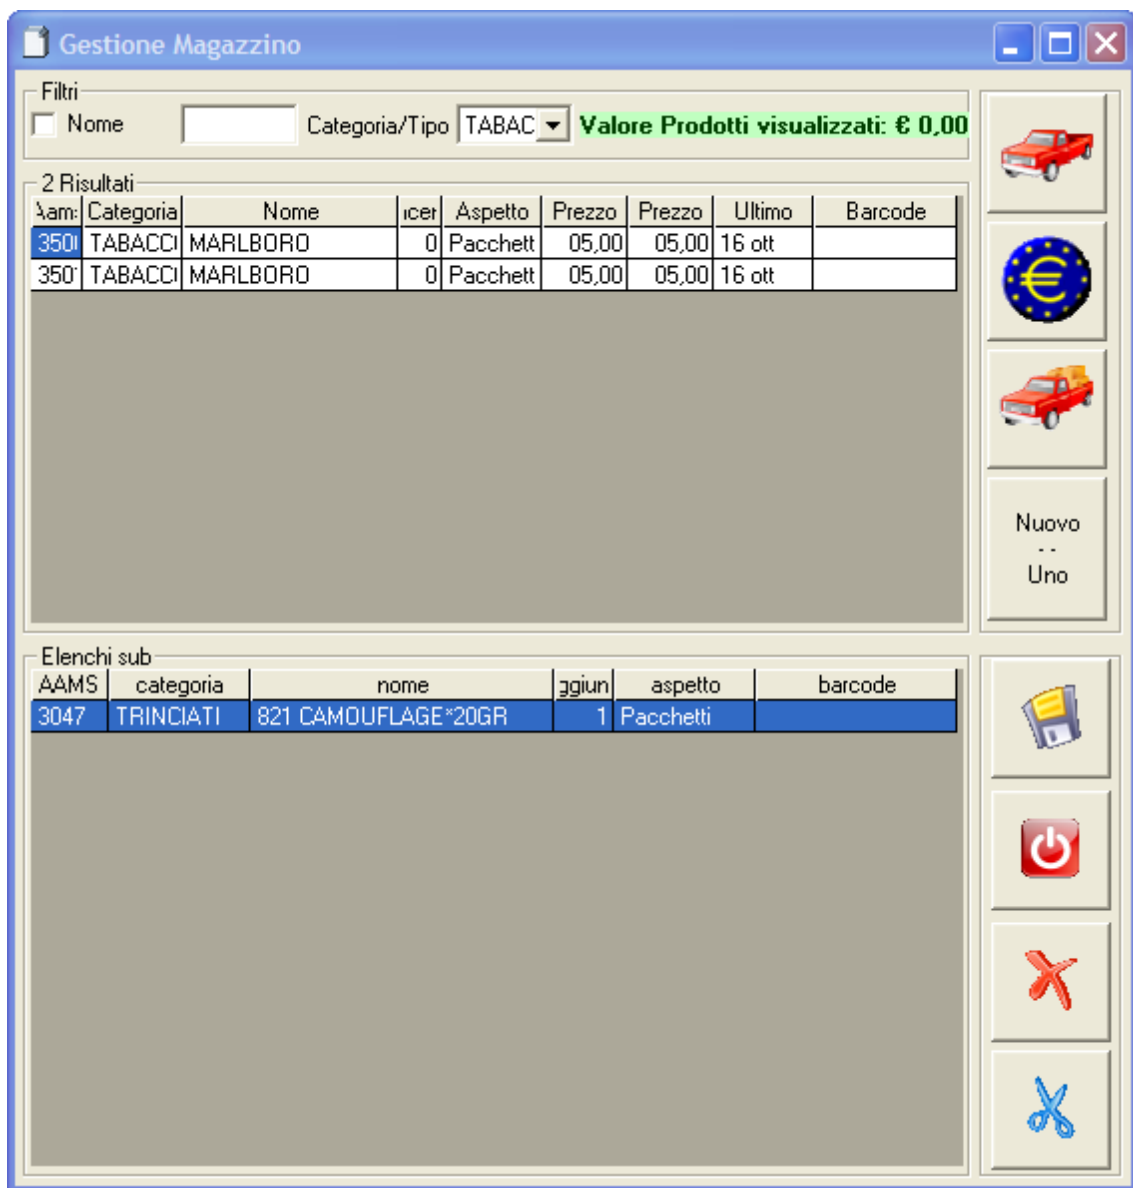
Gestione Magazzino

Filtri

Nome

Categoria/Tipo TABAC

Valore Prodotti visualizzati: € 0,00

2 Risultati

| \am: | Categoria | Nome | ıcer | Aspetto | Prezzo | Prezzo | Ultimo | Barcode |
|---|---|---|---|---|---|---|---|---|
| 350 | TABACC | MARLBORO | 0 | Pacchett | 05,00 | 05,00 | 16 ott | |
| 350 | TABACC | MARLBORO | 0 | Pacchett | 05,00 | 05,00 | 16 ott | |

Nuovo
- -
Uno

Elenchi sub

| AAMS | categoria | nome | ggiun | aspetto | barcode |
|---|---|---|---|---|---|
| 3047 | TRINCIATI | 821 CAMOUFLAGE*20GR | 1 | Pacchetti | |